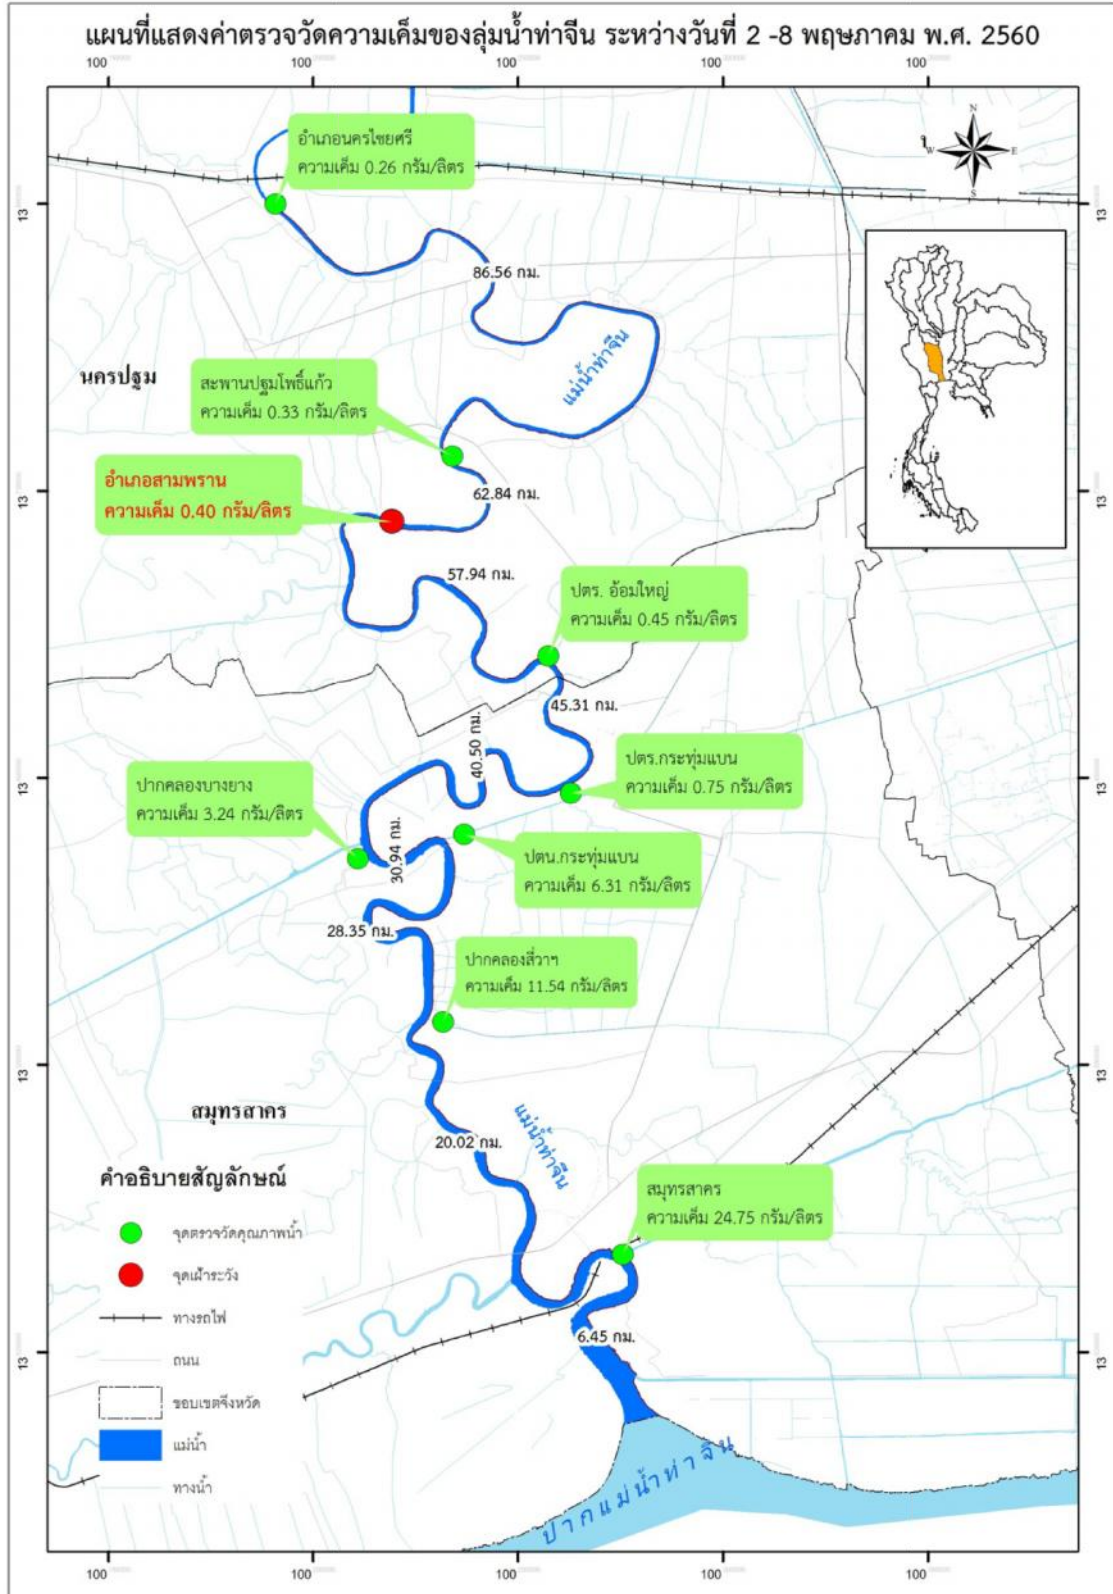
แผนที่แสดงค่าตรวจวัดความเค็มของลุ่มน้ำท่าจีน ระหว่างวันที่ 2 -8 พฤษภาคม พ.ศ. 2560

100 100 100 100 100

13 13 13 13 13

N W E S

อำเภอนครไชยศรี
ความเค็ม 0.26 กรัม/ลิตร

86.56 กม.

แม่น้ำท่าจีน

นครปฐม

สะพานปฐมโพธิ์แก้ว
ความเค็ม 0.33 กรัม/ลิตร

อำเภอสามพราน
ความเค็ม 0.40 กรัม/ลิตร

62.84 กม.

57.94 กม.

ปตร. อ้อมใหญ่
ความเค็ม 0.45 กรัม/ลิตร

45.31 กม.

40.50 กม.

ปตร.กระทุ่มแบน
ความเค็ม 0.75 กรัม/ลิตร

ปากคลองบางยาง
ความเค็ม 3.24 กรัม/ลิตร

30.94 กม.

ปตน.กระทุ่มแบน
ความเค็ม 6.31 กรัม/ลิตร

28.35 กม.

ปากคลองสี่วาฯ
ความเค็ม 11.54 กรัม/ลิตร

สมุทรสาคร

20.02 กม.

แม่น้ำท่าจีน

คำอธิบายสัญลักษณ์

จุดตรวจวัดคุณภาพน้ำ

จุดเฝ้าระวัง

ทางรถไฟ

ถนน

ขอบเขตจังหวัด

แม่น้ำ

ทางน้ำ

สมุทรสาคร
ความเค็ม 24.75 กรัม/ลิตร

6.45 กม.

ปากแม่น้ำท่าจีน

100 100 100 100 100